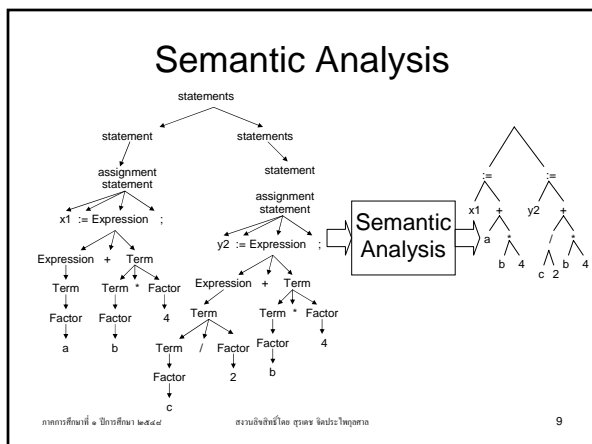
Semantic Analysis

statements

statement

statements

statement

assignment statement

x1 := Expression ;

Expression + Term

Term

Term * Factor

Factor

Factor

4

a

b

assignment statement

y2 := Expression ;

Expression + Term

Term

Term * Factor

Term / Factor

Factor

4

Factor

2

b

c

Semantic Analysis

:=

:=

x1

+

y2

+

a

*

/

*

b

4

c

2

b

4

ภาคการศึกษาที่ ๑ ปีการศึกษา ๒๕๔๙

สงวนลิขสิทธิ์โดย สุรเดช จิตประไพกุลศาล

9